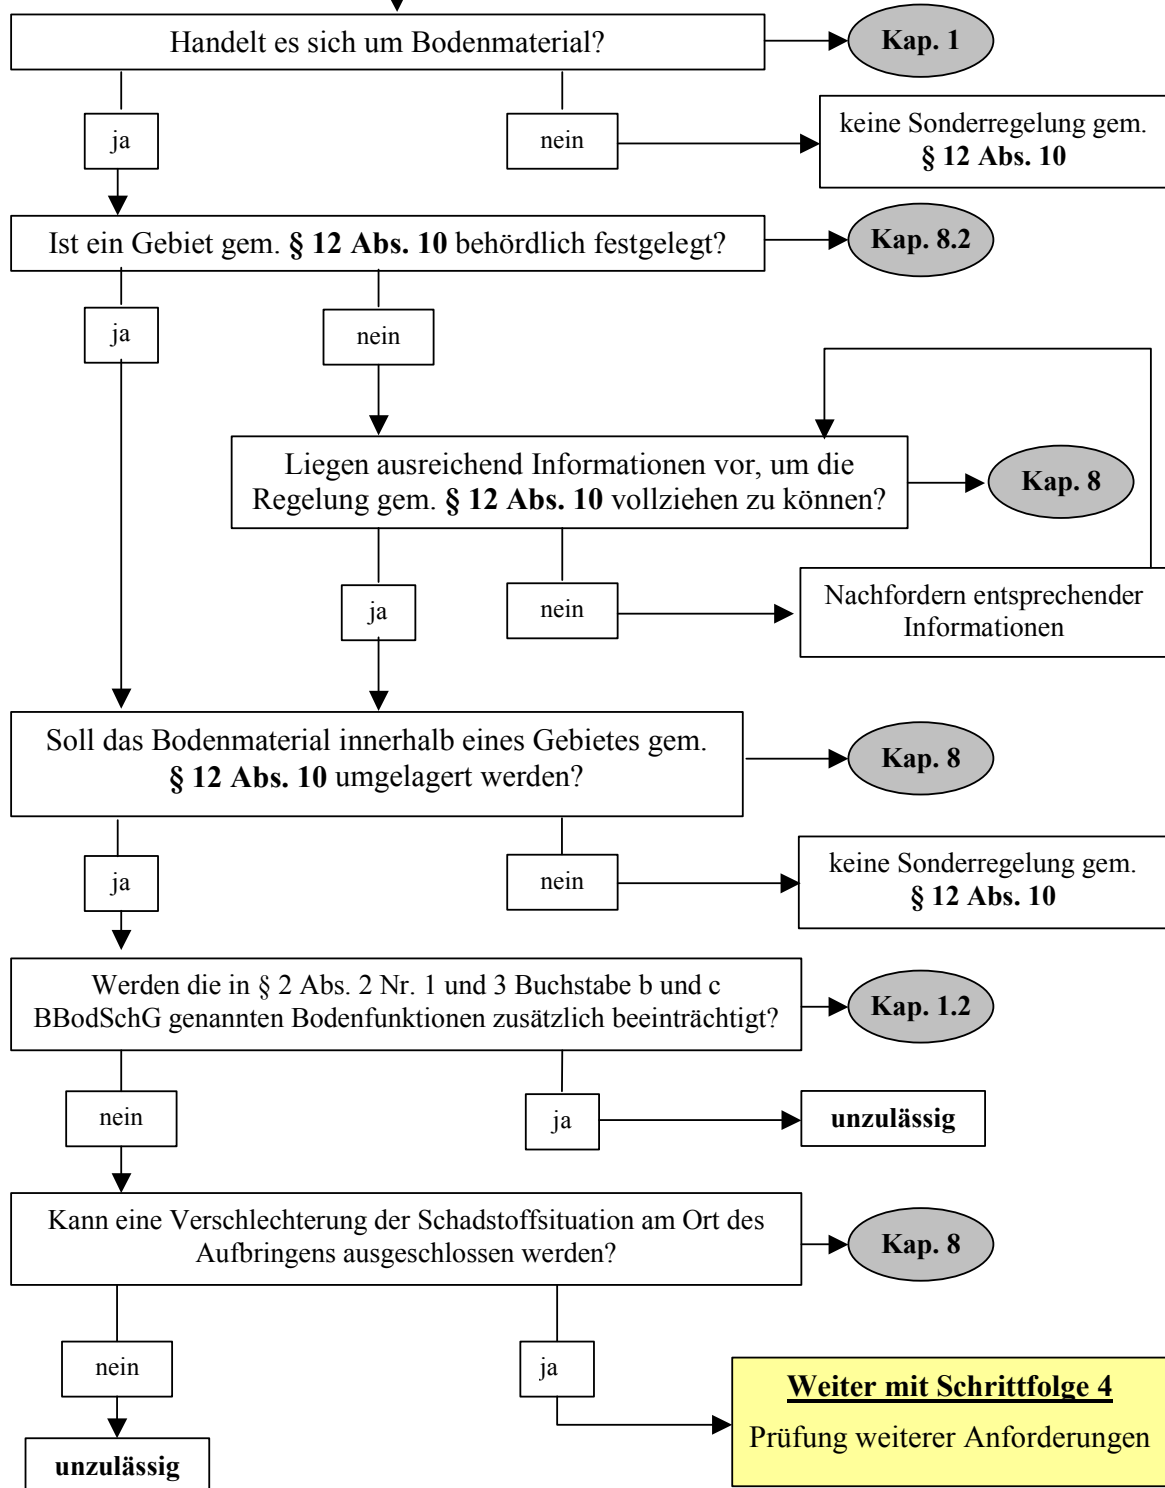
Handelt es sich um Bodenmaterial?

Kap. 1

ja

nein

keine Sonderregelung gem. **§ 12 Abs. 10**

Ist ein Gebiet gem. **§ 12 Abs. 10** behördlich festgelegt?

Kap. 8.2

ja

nein

Liegen ausreichend Informationen vor, um die Regelung gem. **§ 12 Abs. 10** vollziehen zu können?

Kap. 8

ja

nein

Nachfordern entsprechender Informationen

Soll das Bodenmaterial innerhalb eines Gebietes gem. **§ 12 Abs. 10** umgelagert werden?

Kap. 8

ja

nein

keine Sonderregelung gem. **§ 12 Abs. 10**

Werden die in § 2 Abs. 2 Nr. 1 und 3 Buchstabe b und c BBodSchG genannten Bodenfunktionen zusätzlich beeinträchtigt?

Kap. 1.2

nein

ja

unzulässig

Kann eine Verschlechterung der Schadstoffsituation am Ort des Aufbringens ausgeschlossen werden?

Kap. 8

nein

ja

unzulässig

Weiter mit Schrittfolge 4

Prüfung weiterer Anforderungen